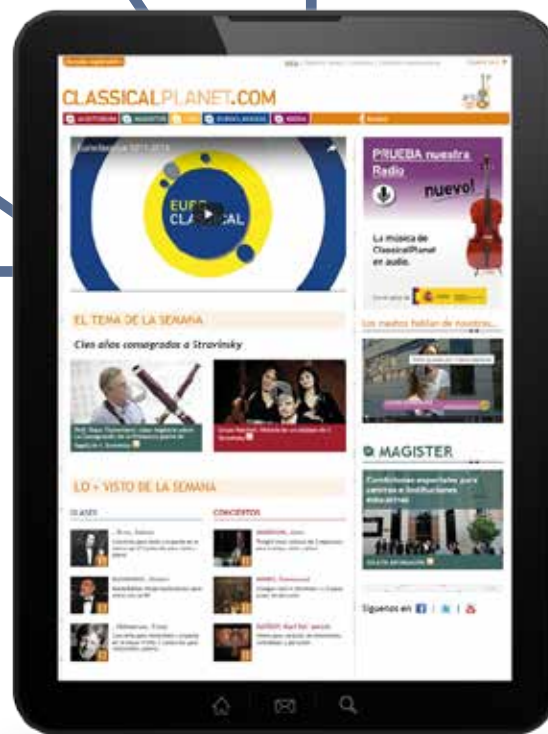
CLASSICALPLANET.COM

AUDITORIUM | MAGISTER | | EUROCLASSICAL | MEDIA

Euroclassical 2011-2012

EURO CLASSICAL

PRUEBA nuestra Radio

nuevo!

La música de ClassicalPlanet en audio.

EL TEMA DE LA SEMANA

Cien años consagrados a Stravinsky

Los nuevos hablan de nuestros...

MAGISTER

Condiciones especiales para centros e Instituciones educativas

LO + VISTO DE LA SEMANA

CLASES

CONCIERTOS

Síguenos en